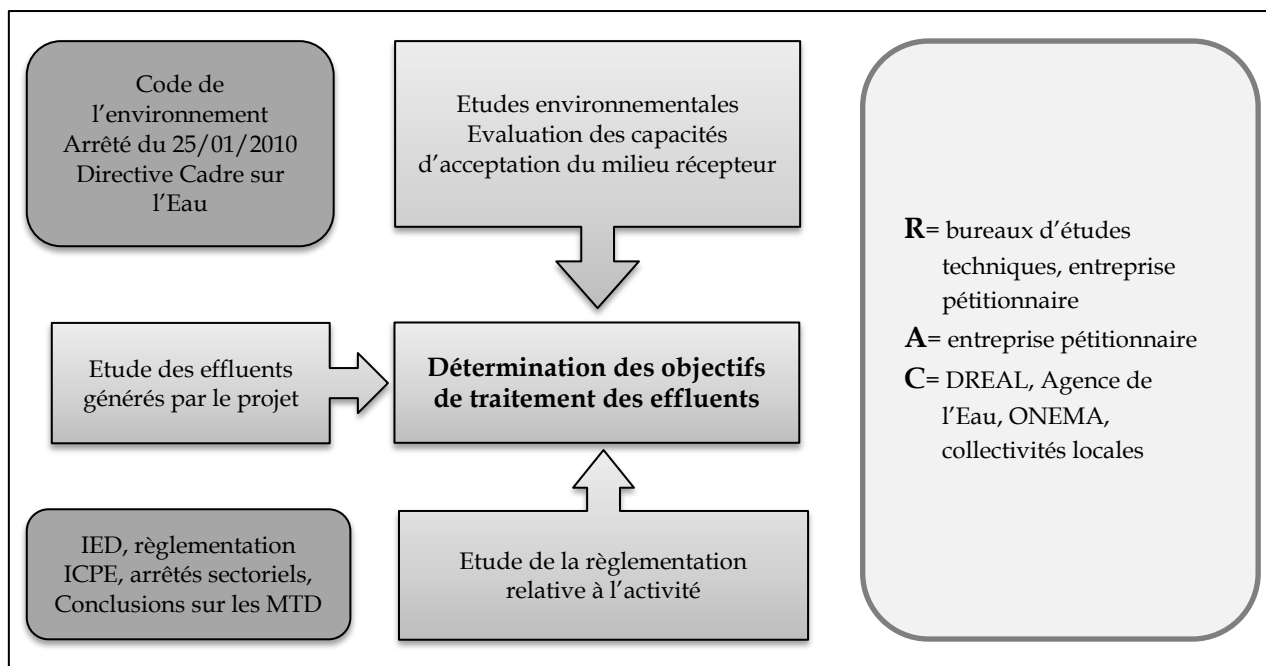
Code de l'environnement
Arrêté du 25/01/2010
Directive Cadre sur l'Eau

Etudes environnementales
Evaluation des capacités d'acceptation du milieu récepteur

R= bureaux d'études techniques, entreprise pétitionnaire
A= entreprise pétitionnaire
C= DREAL, Agence de l'Eau, ONEMA, collectivités locales

Etude des effluents générés par le projet

**Détermination des objectifs de traitement des effluents**

IED, règlementation ICPE, arrêtés sectoriels, Conclusions sur les MTD

Etude de la règlementation relative à l'activité